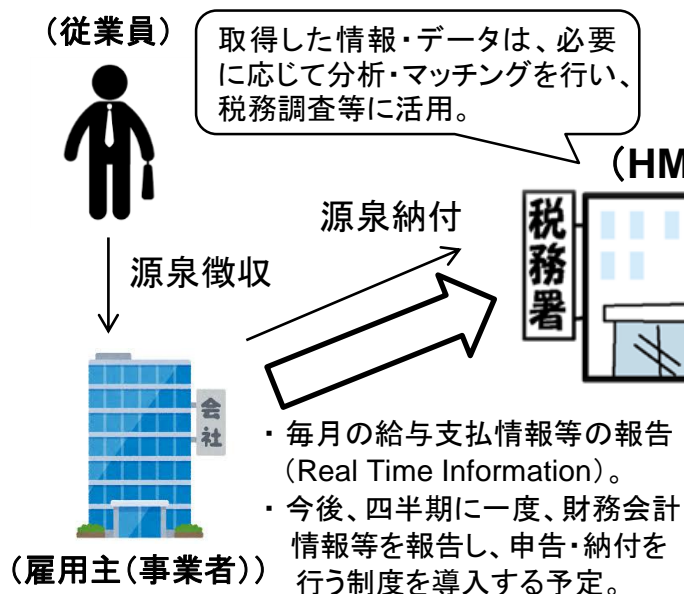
（従業員）

取得した情報・データは、必要に応じて分析・マッチングを行い、税務調査等に活用。

（HM

源泉納付

税務署

源泉徴収

会社

・毎月の給与支払情報等の報告（Real Time Information）。

・今後、四半期に一度、財務会計情報等を報告し、申告・納付を行う制度を導入する予定。

（雇用主（事業者））